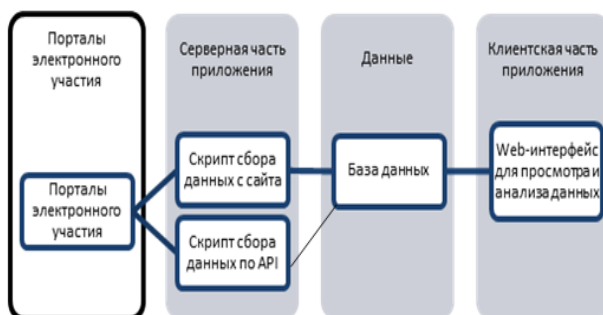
Порталы электронного участия

Серверная часть приложения

Данные

Клиентская часть приложения

Порталы электронного участия

Скрипт сбора данных с сайта

Скрипт сбора данных по API

База данных

Web-интерфейс для просмотра и анализа данных